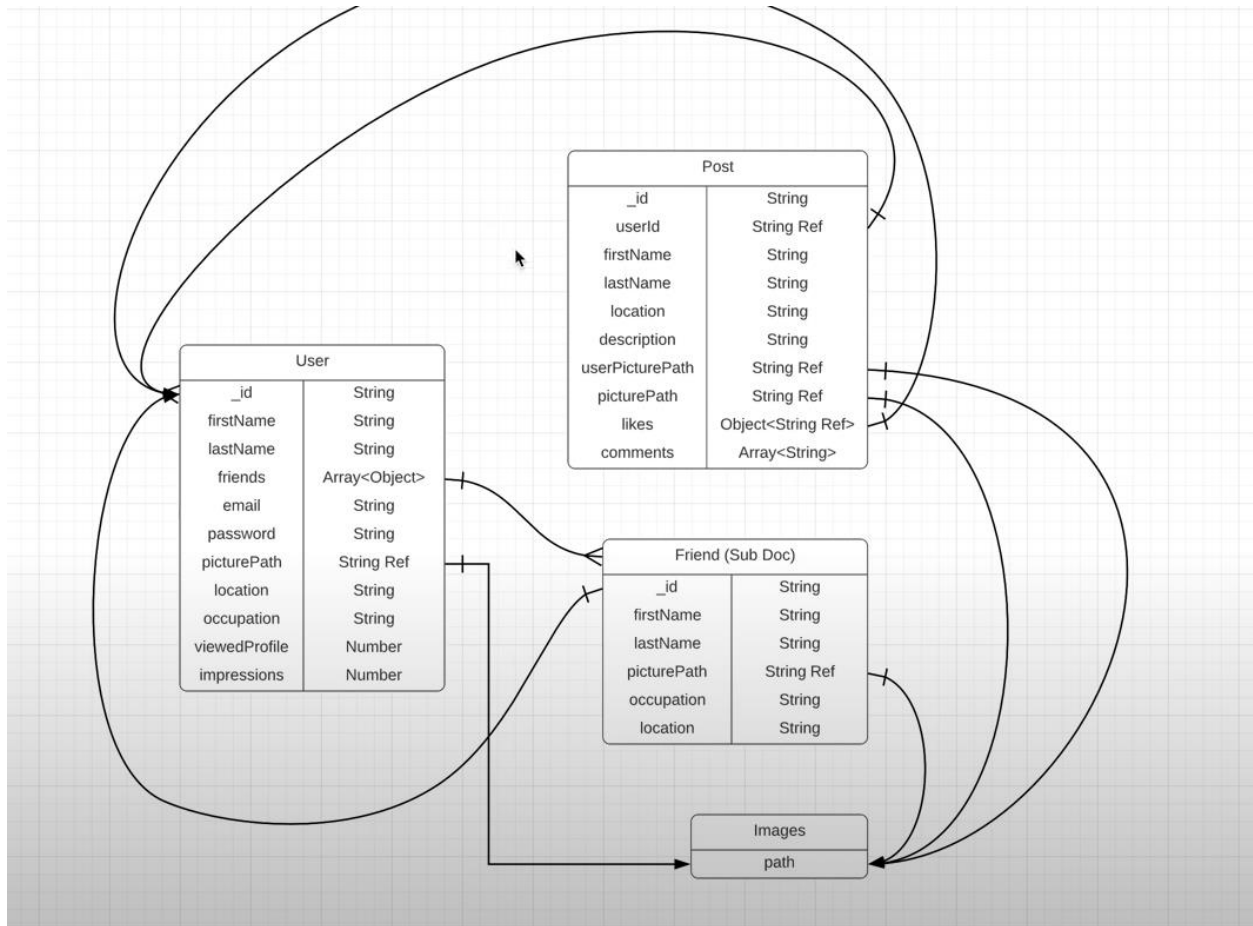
Post

| _id | String |
|---|---|
| userId | String Ref |
| firstName | String |
| lastName | String |
| location | String |
| description | String |
| userPicturePath | String Ref |
| picturePath | String Ref |
| likes | Object<String Ref> |
| comments | Array<String> |

User

| _id | String |
|---|---|
| firstName | String |
| lastName | String |
| friends | Array<Object> |
| email | String |
| password | String |
| picturePath | String Ref |
| location | String |
| occupation | String |
| viewedProfile | Number |
| impressions | Number |

Friend (Sub Doc)

| _id | String |
|---|---|
| firstName | String |
| lastName | String |
| picturePath | String Ref |
| occupation | String |
| location | String |

Images

| path |
|---|